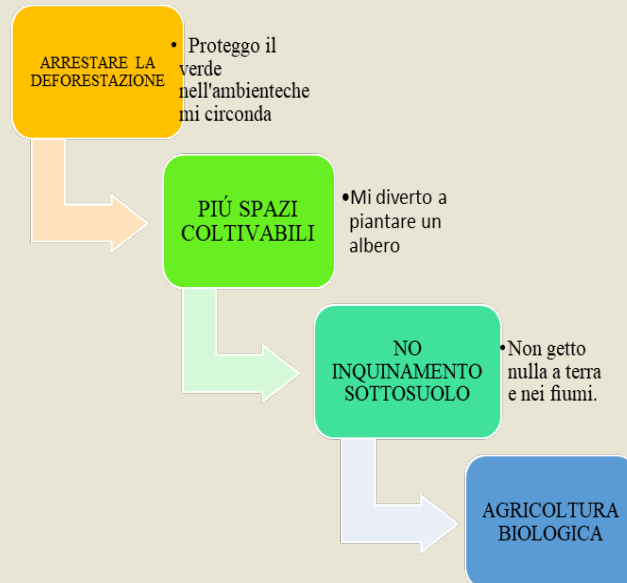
ARRESTARE LA DEFORESTAZIONE

• Proteggo il verde nell'ambienteche mi circonda

PIÚ SPAZI COLTIVABILI

•Mi diverto a piantare un albero

NO INQUINAMENTO SOTTOSUOLO

•Non getto nulla a terra e nei fiumi.

AGRICOLTURA BIOLOGICA